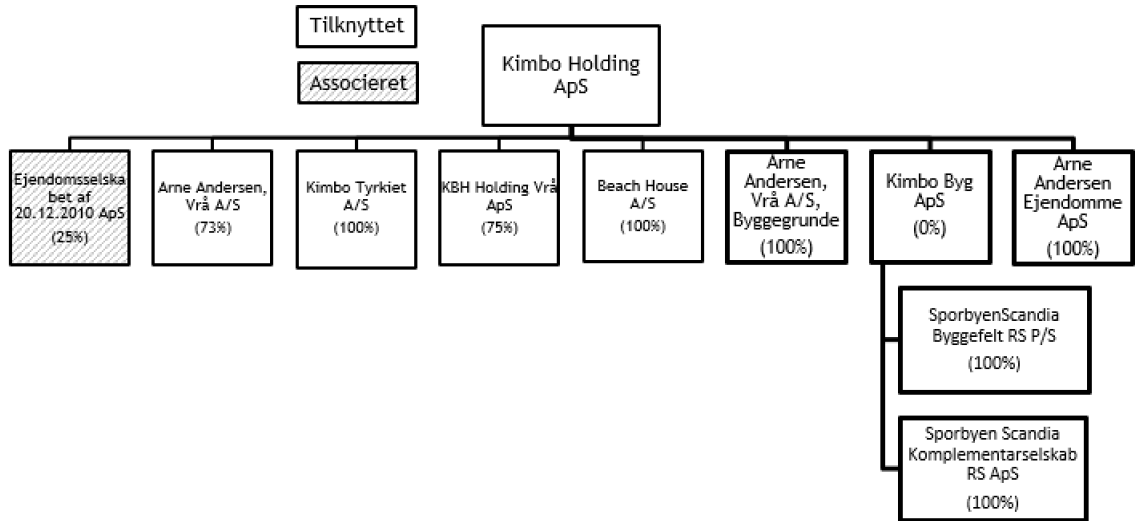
Tilknyttet

Associeret

Kimbo Holding ApS

Ejendomsselskabet af 20.12.2010 ApS (25%)

Arne Andersen, Vrå A/S (73%)

Kimbo Tyrkiet A/S (100%)

KBH Holding Vrå ApS (75%)

Beach House A/S (100%)

Arne Andersen, Vrå A/S, Byggegrunde (100%)

Kimbo Byg ApS (0%)

Arne Andersen Ejendomme ApS (100%)

SporbyenScandia Byggefelt RS P/S (100%)

Sporbyen Scandia Komplementarselskab RS ApS (100%)